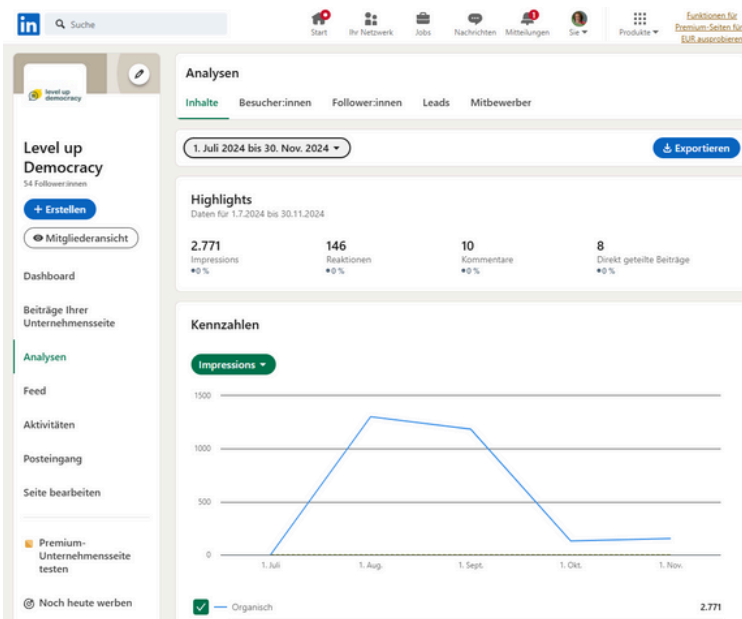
in Suche

Start Ihr Netzwerk Jobs Nachrichten Mitteilungen Sie Produkte

Funktionen für Premium-Seiten für EUR ausprobieren

level up democracy

Level up Democracy
54 Follower:innen

+ Erstellen

Mitgliederansicht

Dashboard

Beiträge Ihrer Unternehmensseite

Analysen

Feed

Aktivitäten

Posteingang

Seite bearbeiten

Premium-Unternehmensseite testen

Noch heute werben

Analysen

Inhalte Besucher:innen Follower:innen Leads Mitbewerber

1. Juli 2024 bis 30. Nov. 2024

Exportieren

Highlights
Daten für 1.7.2024 bis 30.11.2024

2.771
Impressions
•0 %

146
Reaktionen
•0 %

10
Kommentare
•0 %

8
Direkt geteilte Beiträge
•0 %

Kennzahlen

Impressions

1500
1000
500
0

1. Juli 1. Aug. 1. Sept. 1. Okt. 1. Nov.

Organisch 2.771